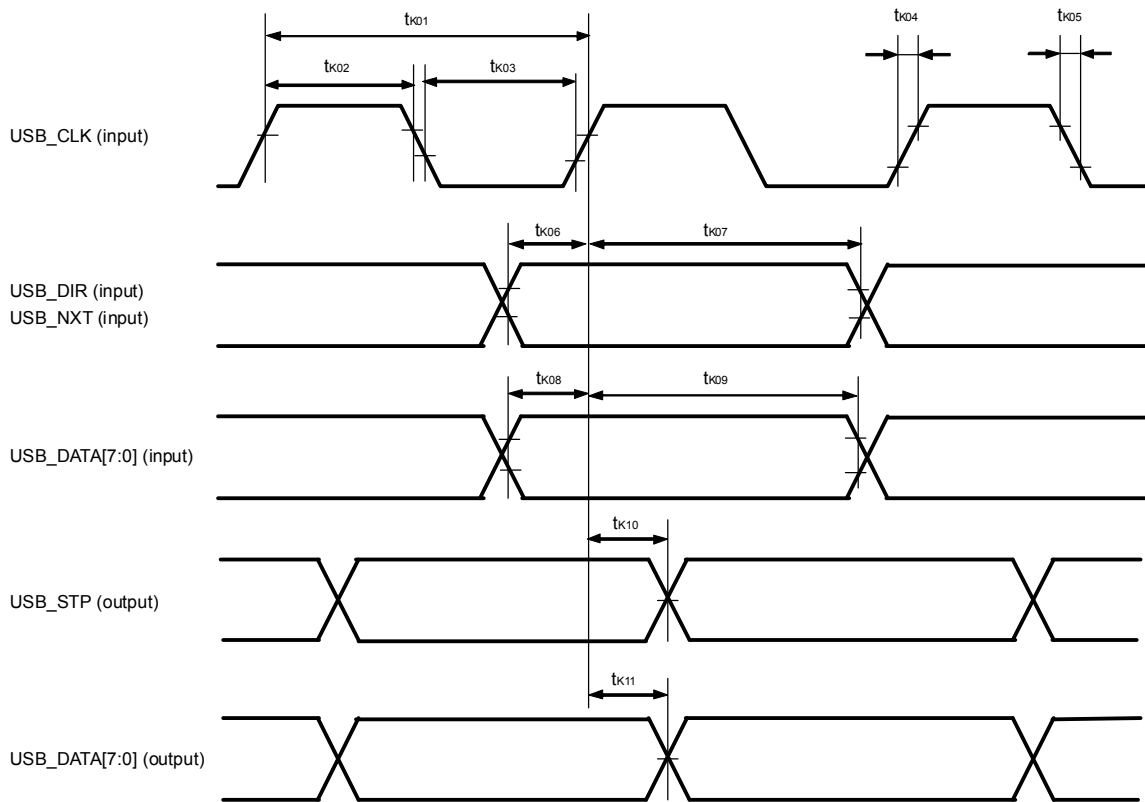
$t_{K01}$

$t_{K04}$

$t_{K05}$

$t_{K02}$

$t_{K03}$

USB_CLK (input)

$t_{K06}$

$t_{K07}$

USB_DIR (input)
USB_NXT (input)

$t_{K08}$

$t_{K09}$

USB_DATA[7:0] (input)

$t_{K10}$

USB_STP (output)

$t_{K11}$

USB_DATA[7:0] (output)